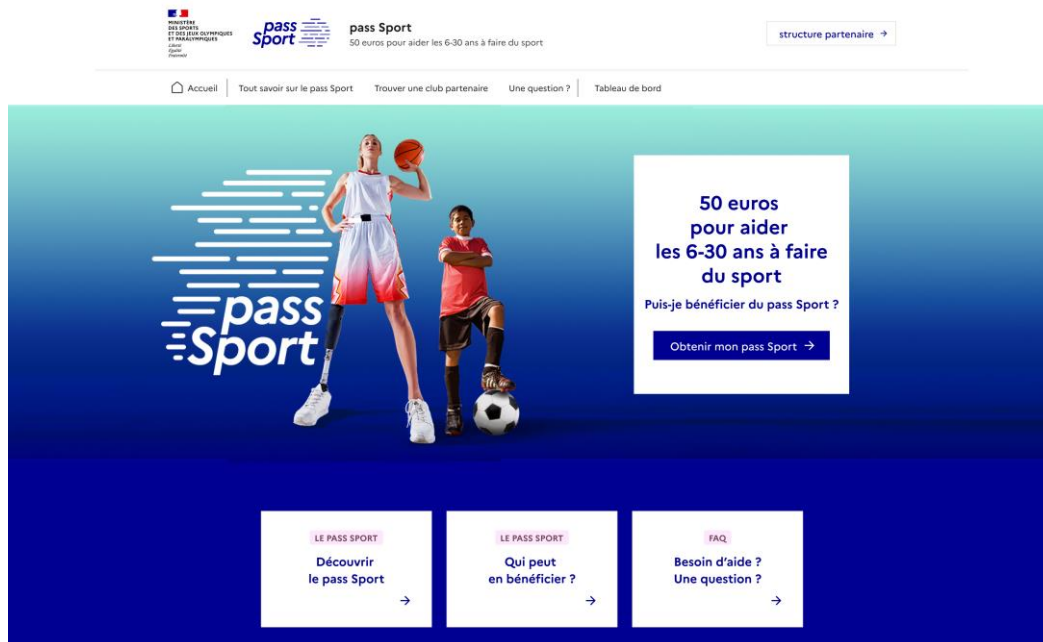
MINISTÈRE DES SPORTS ET DES JEUX OLYMPIQUES ET PARALYMPIQUES
Liberté
Égalité
Fraternité

pass Sport

pass Sport
50 euros pour aider les 6-30 ans à faire du sport

structure partenaire →

Accueil | Tout savoir sur le pass Sport | Trouver une club partenaire | Une question ? | Tableau de bord

pass Sport

50 euros pour aider les 6-30 ans à faire du sport

Puis-je bénéficier du pass Sport ?

Obtenir mon pass Sport →

LE PASS SPORT
Découvrir le pass Sport
→

LE PASS SPORT
Qui peut en bénéficier ?
→

FAQ
Besoin d'aide ? Une question ?
→